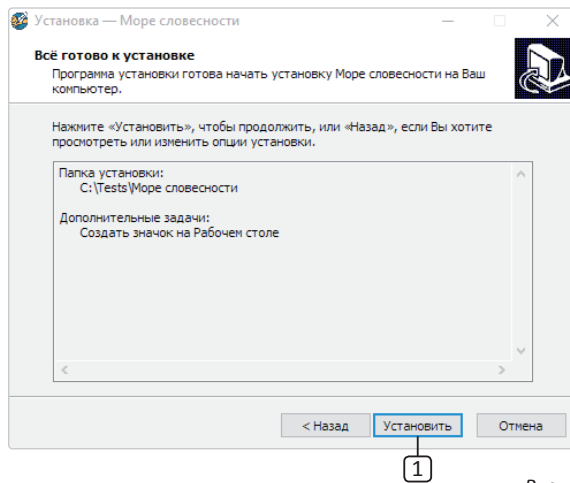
Установка — Море словесности

Всё готово к установке

Программа установки готова начать установку Море словесности на Ваш компьютер.

Нажмите «Установить», чтобы продолжить, или «Назад», если Вы хотите просмотреть или изменить опции установки.

Папка установки:
C:\Tests\Море словесности

Дополнительные задачи:
Создать значок на Рабочем столе

< Назад
Установить
Отмена

1